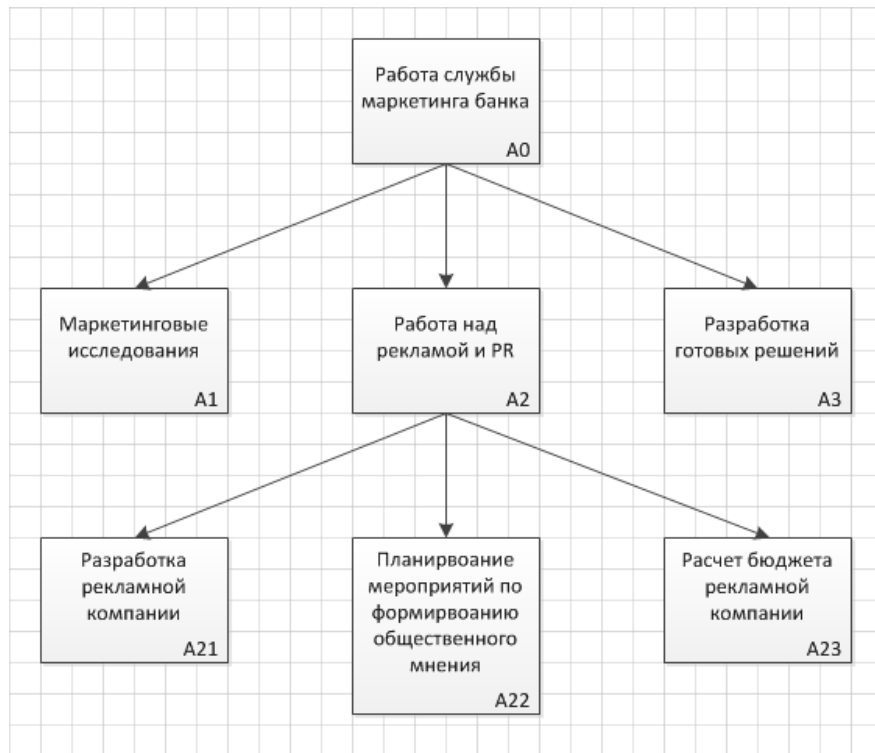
Работа службы маркетинга банка
A0

Маркетинговые исследования
A1

Работа над рекламой и PR
A2

Разработка готовых решений
A3

Разработка рекламной компании
A21

Планирвоание мероприятий по формирвоанию общественного мнения
A22

Расчет бюджета рекламной компании
A23